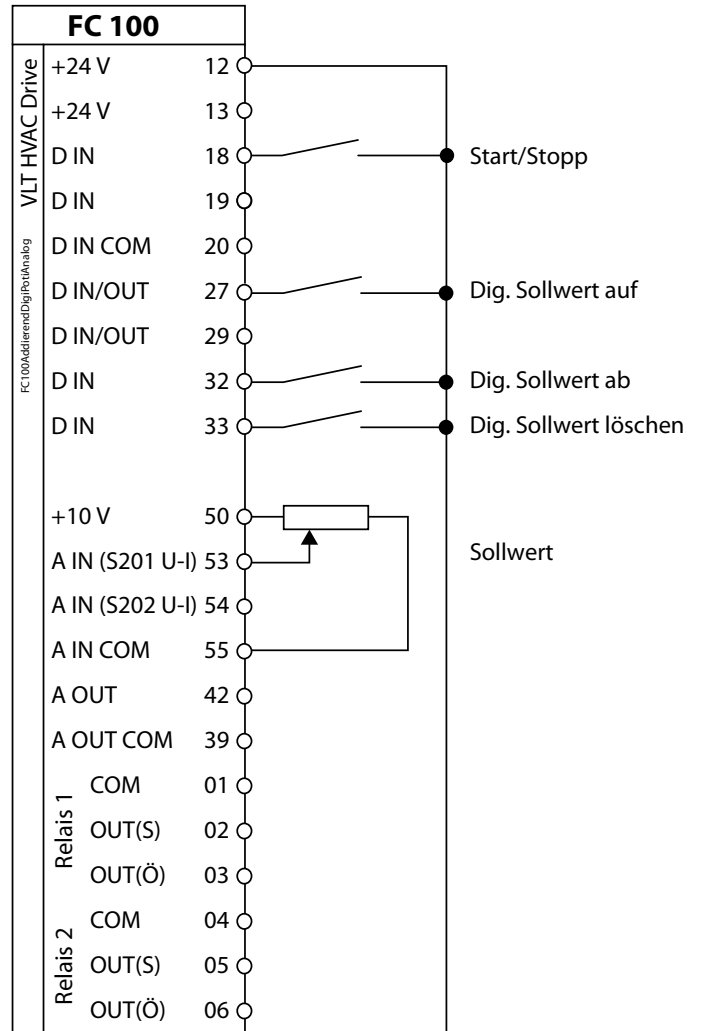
FC 100

VLT HVAC Drive

FC100AddierendDigiPotiAnalog

| | | |
|---|---|---|
| +24 V | 12 | |
| +24 V | 13 | |
| D IN | 18 | Start/Stopp |
| D IN | 19 | |
| D IN COM | 20 | |
| D IN/OUT | 27 | Dig. Sollwert auf |
| D IN/OUT | 29 | |
| D IN | 32 | Dig. Sollwert ab |
| D IN | 33 | Dig. Sollwert löschen |
| +10 V | 50 | |
| A IN (S201 U-I) | 53 | Sollwert |
| A IN (S202 U-I) | 54 | |
| A IN COM | 55 | |
| A OUT | 42 | |
| A OUT COM | 39 | |

Relais 1
COM 01
OUT(S) 02
OUT(Ö) 03

Relais 2
COM 04
OUT(S) 05
OUT(Ö) 06